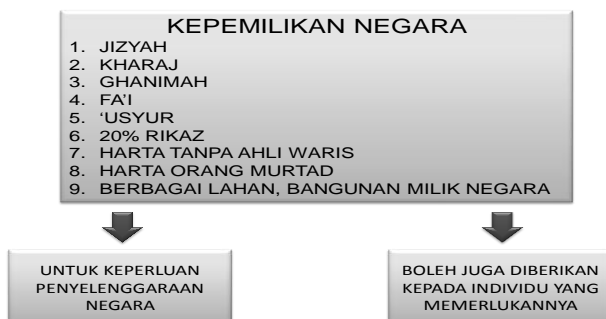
KEPEMILIKAN NEGARA
1. JIZYAH
2. KHARAJ
3. GHANIMAH
4. FA'I
5. 'USYUR
6. 20% RIKAZ
7. HARTA TANPA AHLI WARIS
8. HARTA ORANG MURTAD
9. BERBAGAI LAHAN, BANGUNAN MILIK NEGARA

UNTUK KEPERLUAN PENYELENGGARAAN NEGARA

BOLEH JUGA DIBERIKAN KEPADA INDIVIDU YANG MEMERLUKANNYA